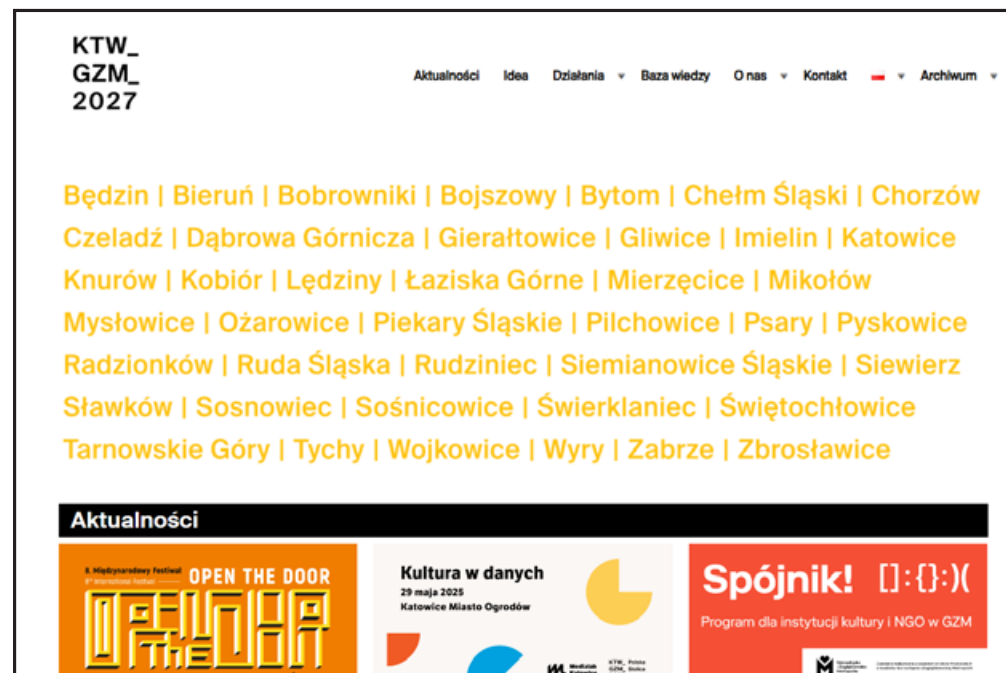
KTW_
GZM_
2027

Aktualności Idea Działania Baza wiedzy O nas Kontakt Archiwum

Będzin | Bieruń | Bobrowniki | Bojszowy | Bytom | Chełm Śląski | Chorzów Czeladź | Dąbrowa Górnicza | Gierałtowice | Gliwice | Imielin | Katowice Knurów | Kobiór | Lędziny | Łaziska Górne | Mierzęcice | Mikołów Mysłowice | Ożarowice | Piekary Śląskie | Pilchowice | Psary | Pyskowice Radzionków | Ruda Śląska | Rudziniec | Siemianowice Śląskie | Siewierz Sławków | Sosnowiec | Sośnicowice | Świerklaniec | Świętochłowice Tarnowskie Góry | Tychy | Wojkowice | Wyry | Zabrze | Zbrosławice

Aktualności

8. Międzynarodowy Festiwal
8th International Festival
OPEN THE DOOR

Kultura w danych
29 maja 2025
Katowice Miasto Ogrodów

Spójnik! [] : {} : )(
Program dla instytucji kultury i NGO w GZM